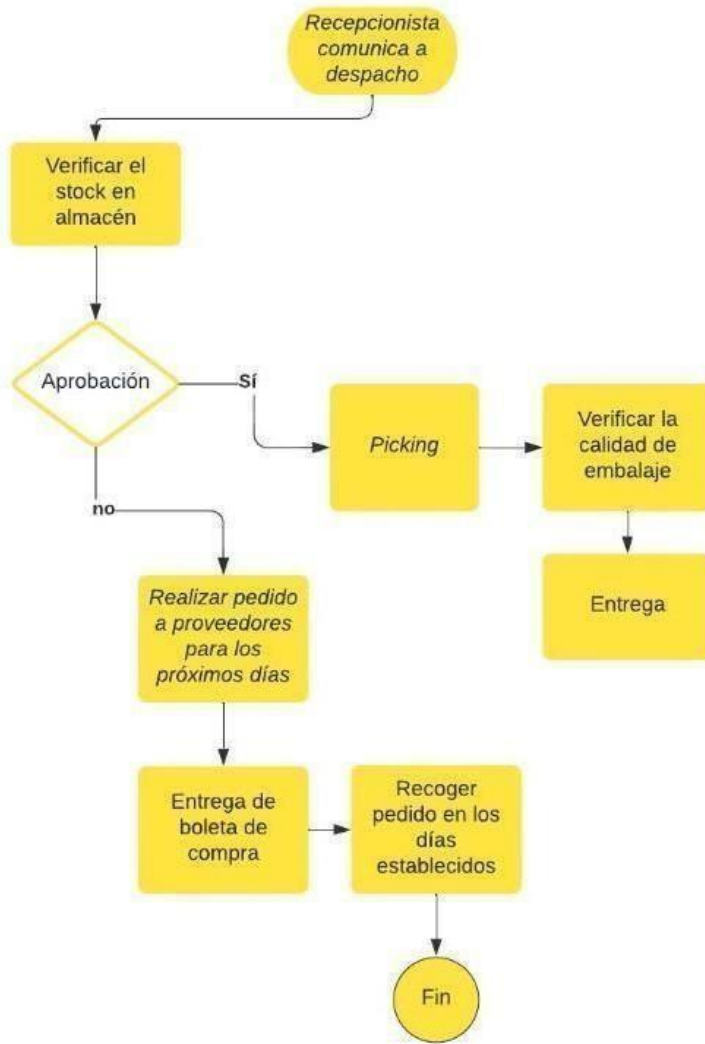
Recepcionista comunica a despacho

Verificar el stock en almacén

Aprobación

Sí

Picking

Verificar la calidad de embalaje

Entrega

no

Realizar pedido a proveedores para los próximos días

Entrega de boleta de compra

Recoger pedido en los días establecidos

Fin